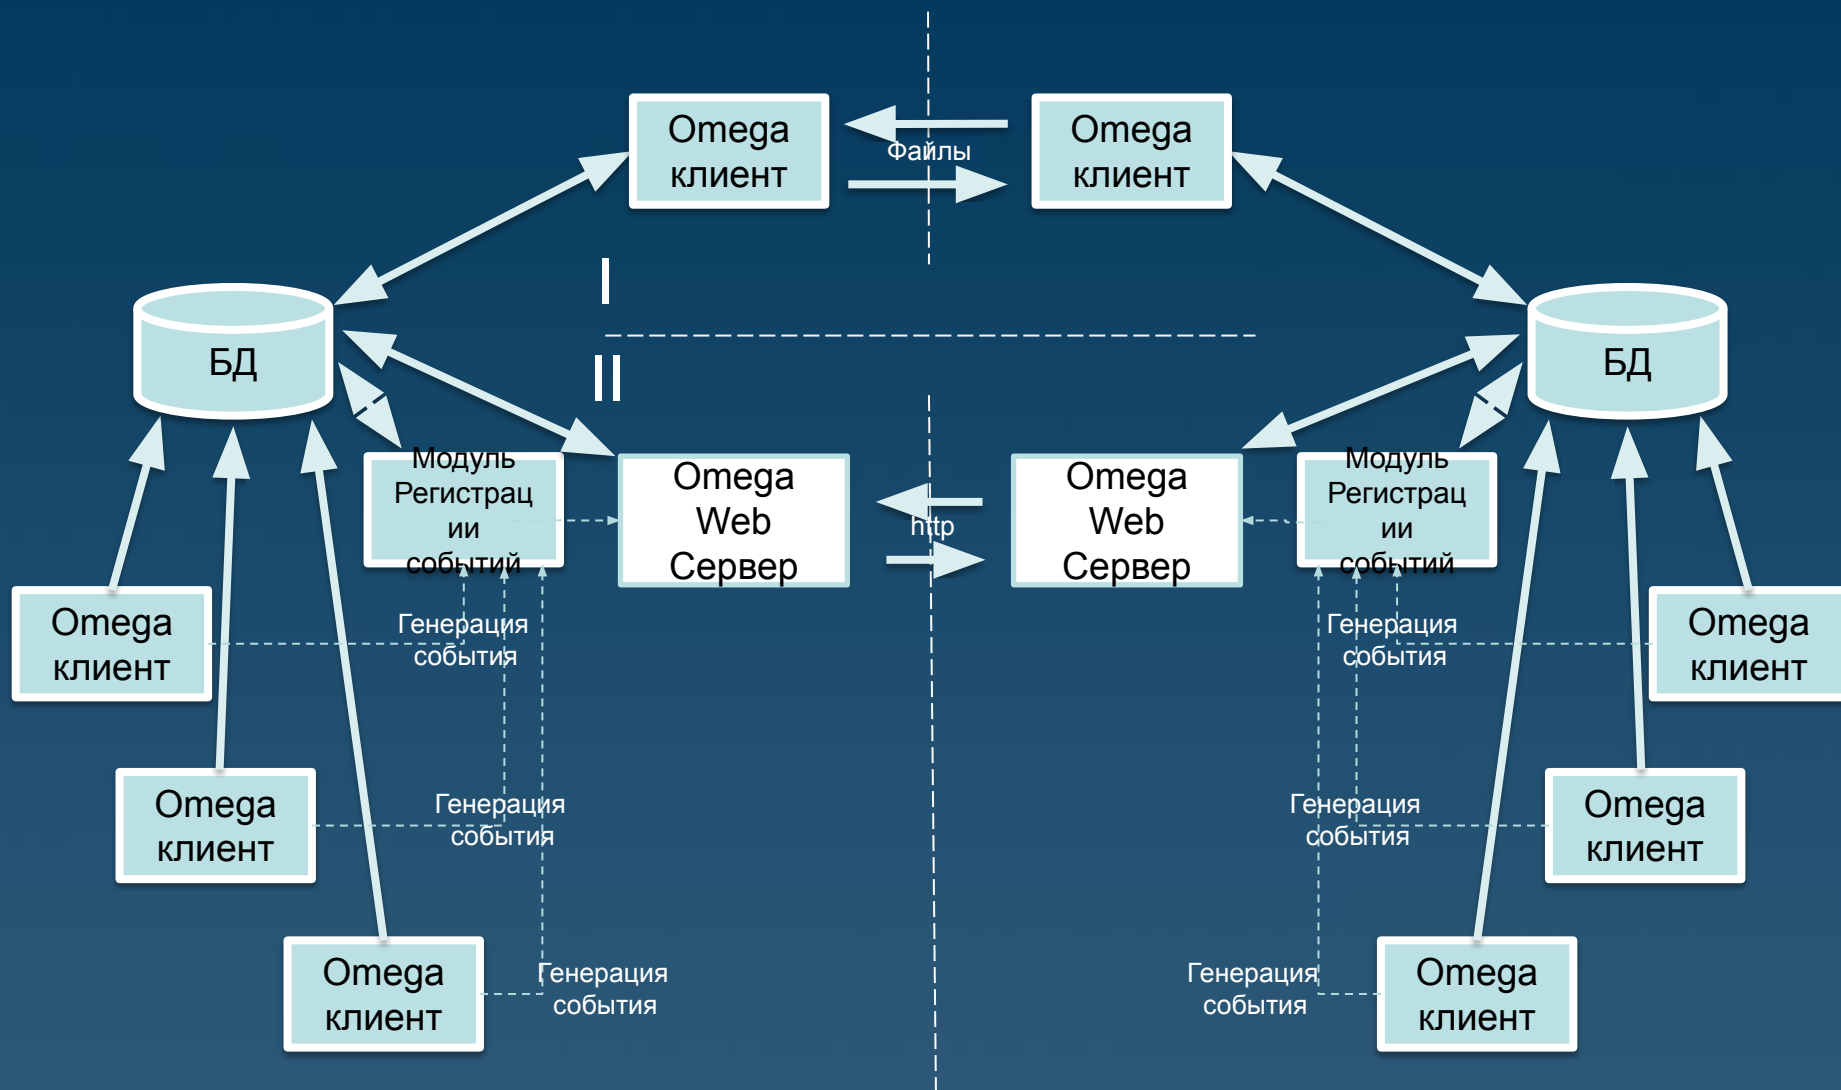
Omega клиент

Файлы

Omega клиент

I

II

БД

БД

Модуль Регистрации событий

Omega Web Сервер

http

Omega Web Сервер

Модуль Регистрации событий

Omega клиент

Генерация события

Генерация события

Omega клиент

Omega клиент

Генерация события

Генерация события

Omega клиент

Omega клиент

Генерация события

Генерация события

Omega клиент